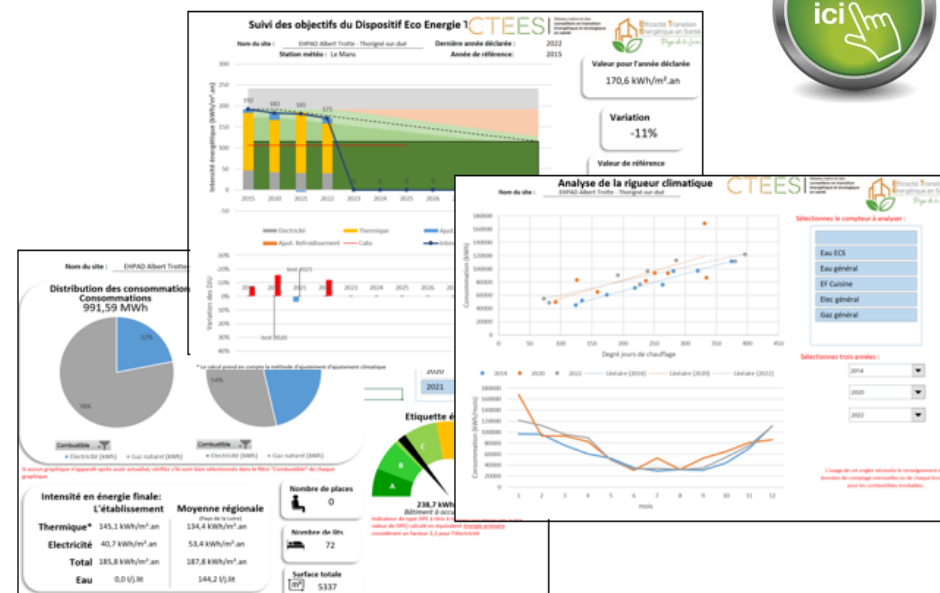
ici

Suivi des objectifs du Dispositif Eco Energie T

CTEES

Efficacité Transition Énergétique en Santé

Pays de la Loire

Nom du site : EHPAD Albert Trotte - Thorigné-sur-duè

Station météo : Le Mans

Dernière année déclarée : 2022

Année de référence : 2015

Valeur pour l'année déclarée

170,6 kWh/m².an

Variation

-11%

Valeur de référence

192 183 181 171

Intensité énergétique (kWh/m².an)

2015 2020 2021 2022 2023 2024 2025 2026 2027

Electricité Thermique Ajust. Refroidissement Cabs

Variation des DJU

2015 2020 2021 2022 2023 2024 2025 2026 2027

Nom du site : EHPAD Albert Trotte

Distribution des consommation Consommations

991,59 MWh

Combustible

Electricité (kWh) Gaz naturel (kWh)

Si aucun graphique n'apparaît après avoir actualisé, vérifiez s'ils sont bien sélectionnés dans le filtre "Combustible" de chaque graphique

* Le calcul prend en compte la méthode d'ajustement d'ajustement climatique

2020

2021

Etiquette é

238,7 kWh

Bâtiment à accu

Intensité en énergie finale:

| | L'établissement | Moyenne régionale (Pays de la Loire) |
|---|---|---|
| Thermique* | 145,1 kWh/m².an | 134,4 kWh/m².an |
| Electricité | 40,7 kWh/m².an | 53,4 kWh/m².an |
| Total | 185,8 kWh/m².an | 187,8 kWh/m².an |
| Eau | 0,0 l/j.lit | 144,2 l/j.lit |

Nombre de places

0

Nombre de lits

72

Surface totale

5337

Analyse de la rigueur climatique

CTEES

Nom du site : EHPAD Albert Trotte - Thorigné-sur-duè

Consommation (kWh)

Degré jours de chauffage

2014 2020 2022 Linéaire (2014) Linéaire (2020) Linéaire (2022)

Consommation (kWh/m².an)

mois

Sélectionnez le compteur à analyser :

Eau ECS

Eau général

EF Cuisine

Elec général

Gaz général

Sélectionnez trois années :

2014

2020

2022